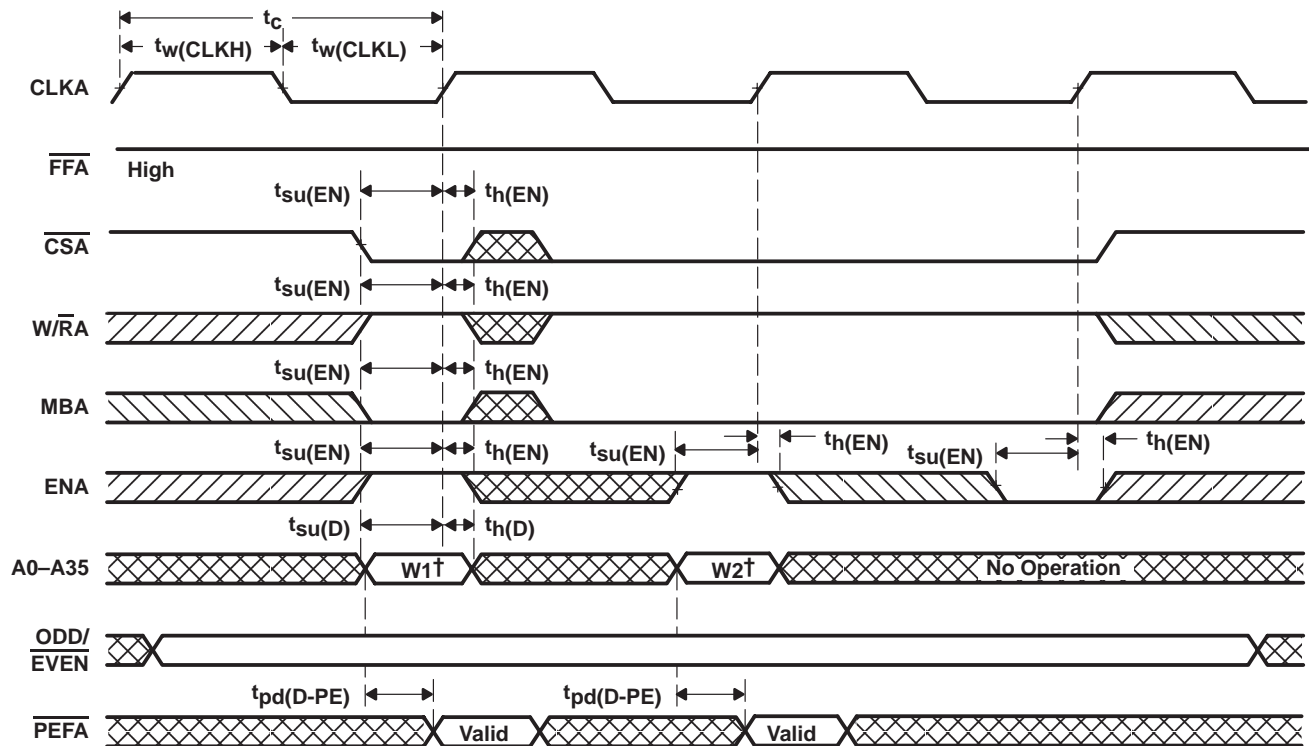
$t_c$

$t_{w(CLKH)}$ $t_{w(CLKL)}$

CLKA

$\overline{FFA}$ High

$t_{su(EN)}$ $t_{h(EN)}$

$\overline{CSA}$

$t_{su(EN)}$ $t_{h(EN)}$

W/$\overline{R}$A

$t_{su(EN)}$ $t_{h(EN)}$

MBA

$t_{su(EN)}$ $t_{h(EN)}$ $t_{su(EN)}$ $t_{h(EN)}$ $t_{su(EN)}$ $t_{h(EN)}$

ENA

$t_{su(D)}$ $t_{h(D)}$

A0–A35 W1† W2† No Operation

ODD/ $\overline{EVEN}$

$t_{pd(D-PE)}$ $t_{pd(D-PE)}$

$\overline{PEFA}$ Valid Valid